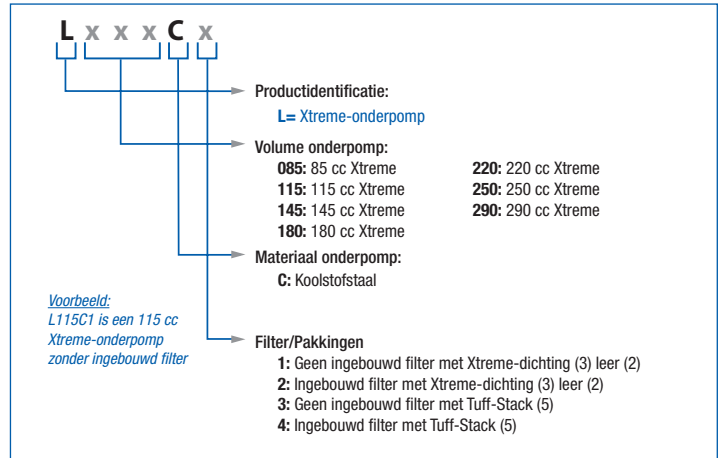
L x x x C x

Productidentificatie:
L= Xtreme-onderpomp

Volume onderpomp:
085: 85 cc Xtreme
115: 115 cc Xtreme
145: 145 cc Xtreme
180: 180 cc Xtreme

220: 220 cc Xtreme
250: 250 cc Xtreme
290: 290 cc Xtreme

Materiaal onderpomp:
C: Koolstofstaal

Voorbeeld:
L115C1 is een 115 cc Xtreme-onderpomp zonder ingebouwd filter

Filter/Pakkingen
1: Geen ingebouwd filter met Xtreme-dichting (3) leer (2)
2: Ingebouwd filter met Xtreme-dichting (3) leer (2)
3: Geen ingebouwd filter met Tuff-Stack (5)
4: Ingebouwd filter met Tuff-Stack (5)